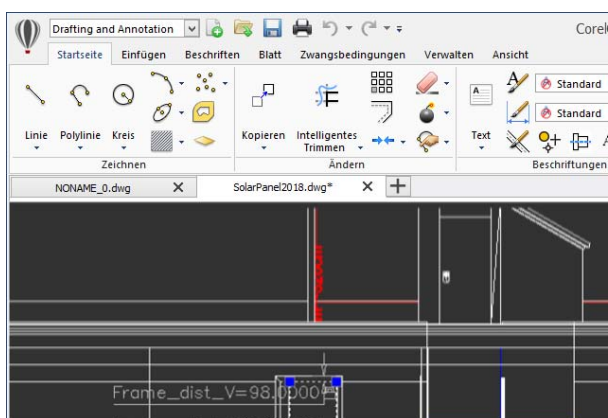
Drafting and Annotation

Corel

Startseite Einfügen Beschriften Blatt Zwangsbedingungen Verwalten Ansicht

Linie Polylinie Kreis

Zeichnen

Kopieren Intelligentes Trimmen

Ändern

Text

Standard

Standard

Beschriftungen

NONAME_0.dwg

SolarPanel2018.dwg*

Frame_dist_V=98.0000